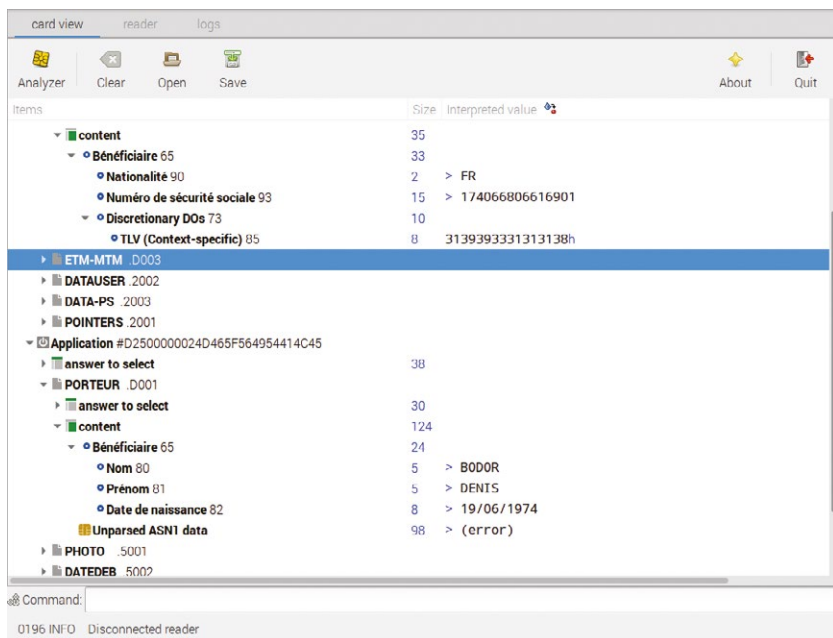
card view reader logs

Analyzer Clear Open Save About Quit

| Items | Size | Interpreted value |
|---|---|---|
| content | 35 | |
| Bénéficiaire 65 | 33 | |
| Nationalité 90 | 2 | > FR |
| Numéro de sécurité sociale 93 | 15 | > 174066806616901 |
| Discretionary DOs 73 | 10 | |
| TLV (Context-specific) 85 | 8 | 3139393331313138h |
| ETM-MTM .D003 | | |
| DATAUSER .2002 | | |
| DATA-PS .2003 | | |
| POINTERS .2001 | | |
| Application #D2500000024D465F564954414C45 | | |
| answer to select | 38 | |
| PORTEUR .D001 | | |
| answer to select | 30 | |
| content | 124 | |
| Bénéficiaire 65 | 24 | |
| Nom 80 | 5 | > BODOR |
| Prénom 81 | 5 | > DENIS |
| Date de naissance 82 | 8 | > 19/06/1974 |
| Unparsed ASN1 data | 98 | > (error) |
| PHOTO .5001 | | |
| DATEDEB .5002 | | |

Command:

0196 INFO Disconnected reader